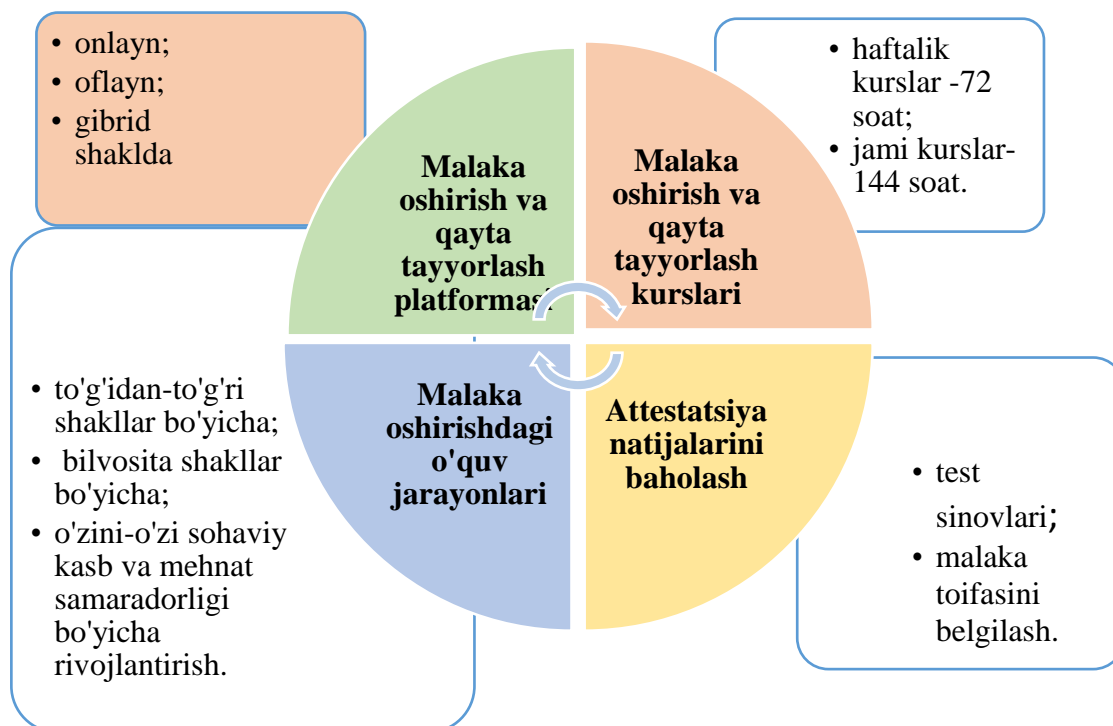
• onlayn;
• oflayn;
• gibrid shaklda

• haftalik kurslar -72 soat;
• jami kurslar-144 soat.

Malaka oshirish va qayta tayyorlash platformasi

Malaka oshirish va qayta tayyorlash kurslari

Malaka oshirishdagi o'quv jarayonlari

Attestatsiya natijalarini baholash

• to'g'idan-to'g'ri shakllar bo'yicha;
• bilvosita shakllar bo'yicha;
• o'zini-o'zi sohaviy kasb va mehnat samaradorligi bo'yicha rivojlantirish.

• test sinovlari;
• malaka toifasini belgilash.